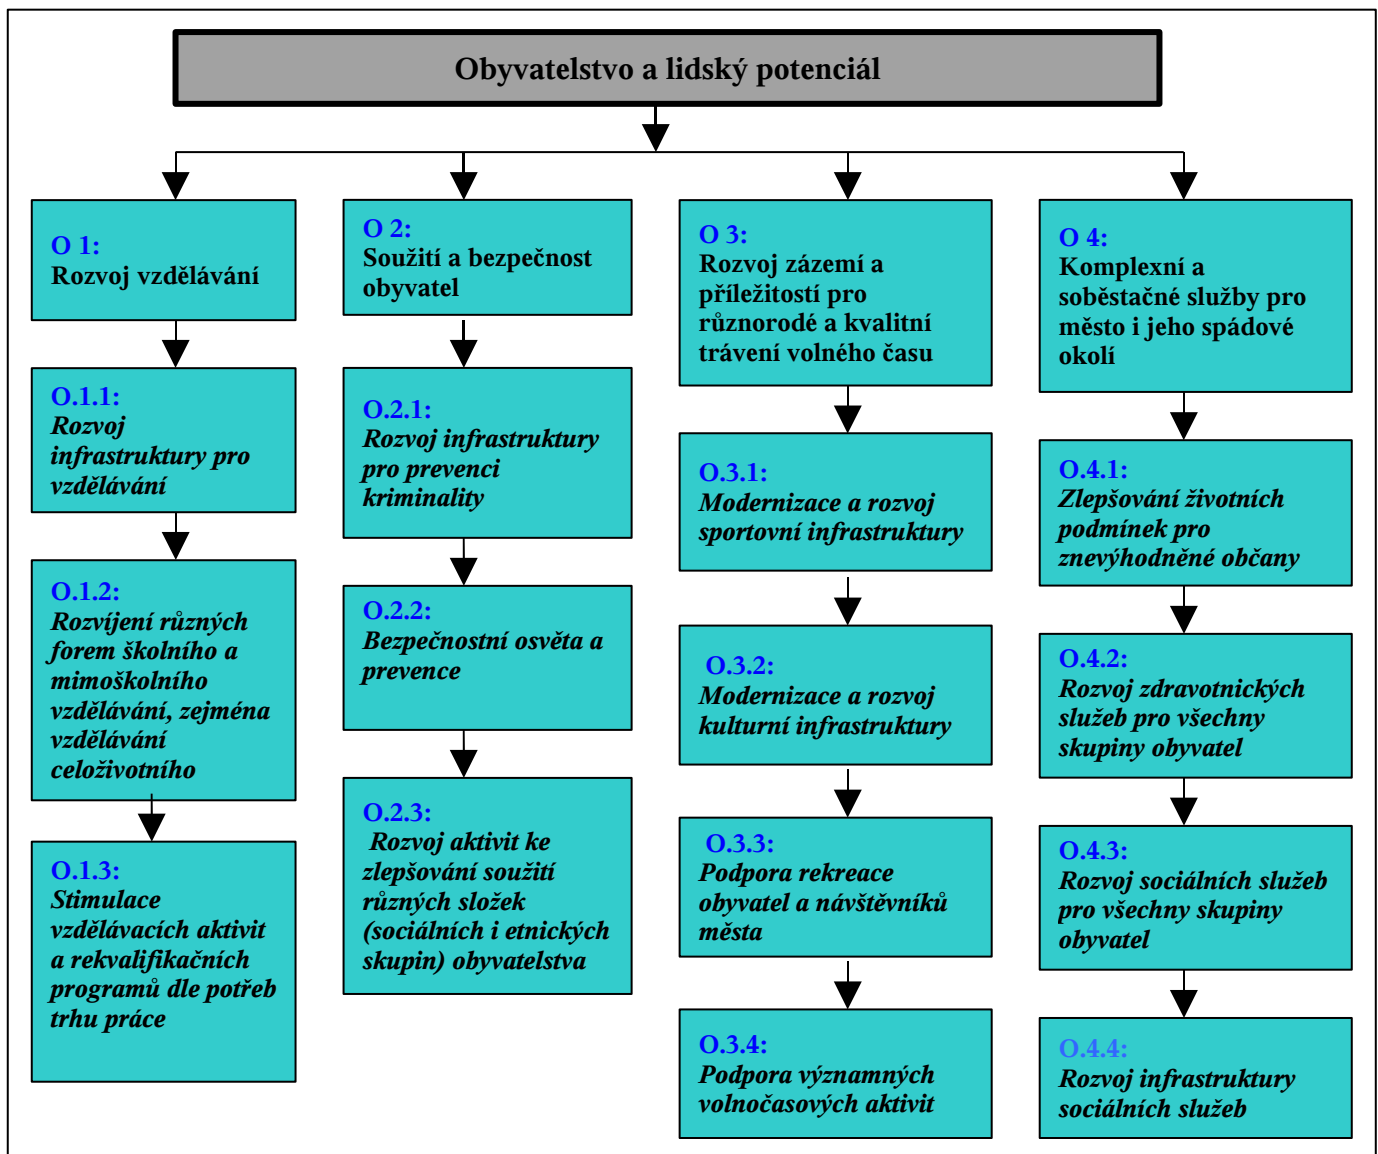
Obyvatelstvo a lidský potenciál

O 1:
Rozvoj vzdělávání

O.1.1:
Rozvoj infrastruktury pro vzdělávání

O.1.2:
Rozvíjení různých forem školního a mimoškolního vzdělávání, zejména vzdělávání celoživotního

O.1.3:
Stimulace vzdělávacích aktivit a rekvalifikačních programů dle potřeb trhu práce

O 2:
Soužití a bezpečnost obyvatel

O.2.1:
Rozvoj infrastruktury pro prevenci kriminality

O.2.2:
Bezpečnostní osvěta a prevence

O.2.3:
Rozvoj aktivit ke zlepšování soužití různých složek (sociálních i etnických skupin) obyvatelstva

O 3:
Rozvoj zázemí a příležitostí pro různorodé a kvalitní trávení volného času

O.3.1:
Modernizace a rozvoj sportovní infrastruktury

O.3.2:
Modernizace a rozvoj kulturní infrastruktury

O.3.3:
Podpora rekreace obyvatel a návštěvníků města

O.3.4:
Podpora významných volnočasových aktivit

O 4:
Komplexní a soběstačné služby pro město i jeho spádové okolí

O.4.1:
Zlepšování životních podmínek pro znevýhodněné občany

O.4.2:
Rozvoj zdravotnických služeb pro všechny skupiny obyvatel

O.4.3:
Rozvoj sociálních služeb pro všechny skupiny obyvatel

O.4.4:
Rozvoj infrastruktury sociálních služeb